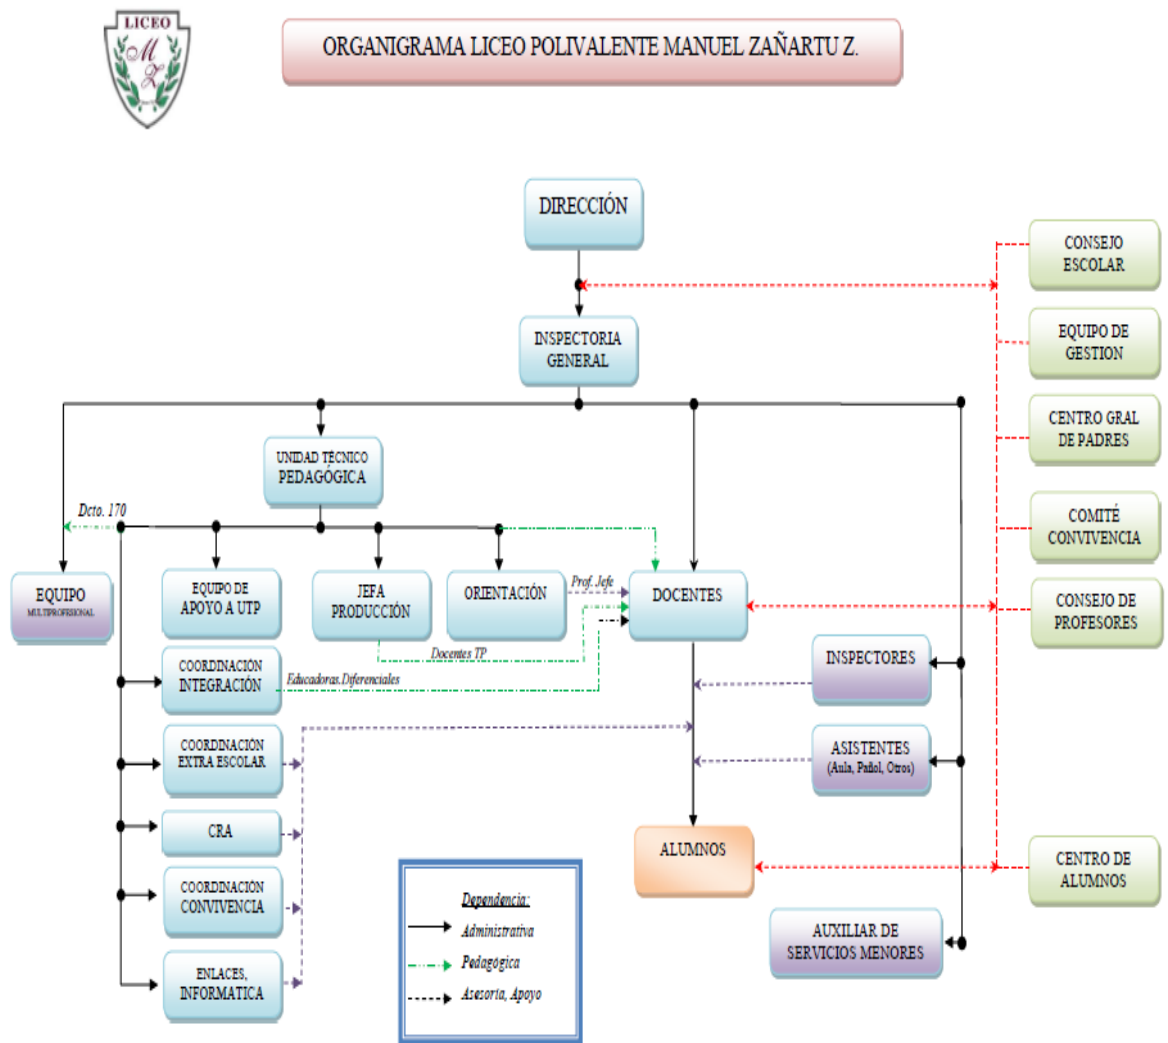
LICEO
M
Z

ORGANIGRAMA LICEO POLIVALENTE MANUEL ZAÑARTU Z.

DIRECCIÓN

CONSEJO ESCOLAR

INSPECTORIA GENERAL

EQUIPO DE GESTION

CENTRO GRAL DE PADRES

UNIDAD TÉCNICO PEDAGÓGICA

COMITÉ CONVIVENCIA

Dcto. 170

EQUIPO MULTIPROFESIONAL

EQUIPO DE APOYO A UTP

JEFA PRODUCCIÓN

ORIENTACIÓN

Prof. Jefe

DOCENTES

CONSEJO DE PROFESORES

Docentes TP

COORDINACIÓN INTEGRACIÓN

Educadoras.Diferenciales

INSPECTORES

COORDINACIÓN EXTRA ESCOLAR

ASISTENTES (Aula, Pañol, Otros)

CRA

ALUMNOS

CENTRO DE ALUMNOS

COORDINACIÓN CONVIVENCIA

Dependencia:
Administrativa
Pedagógica
Asesoría, Apoyo

AUXILIAR DE SERVICIOS MENORES

ENLACES, INFORMATICA